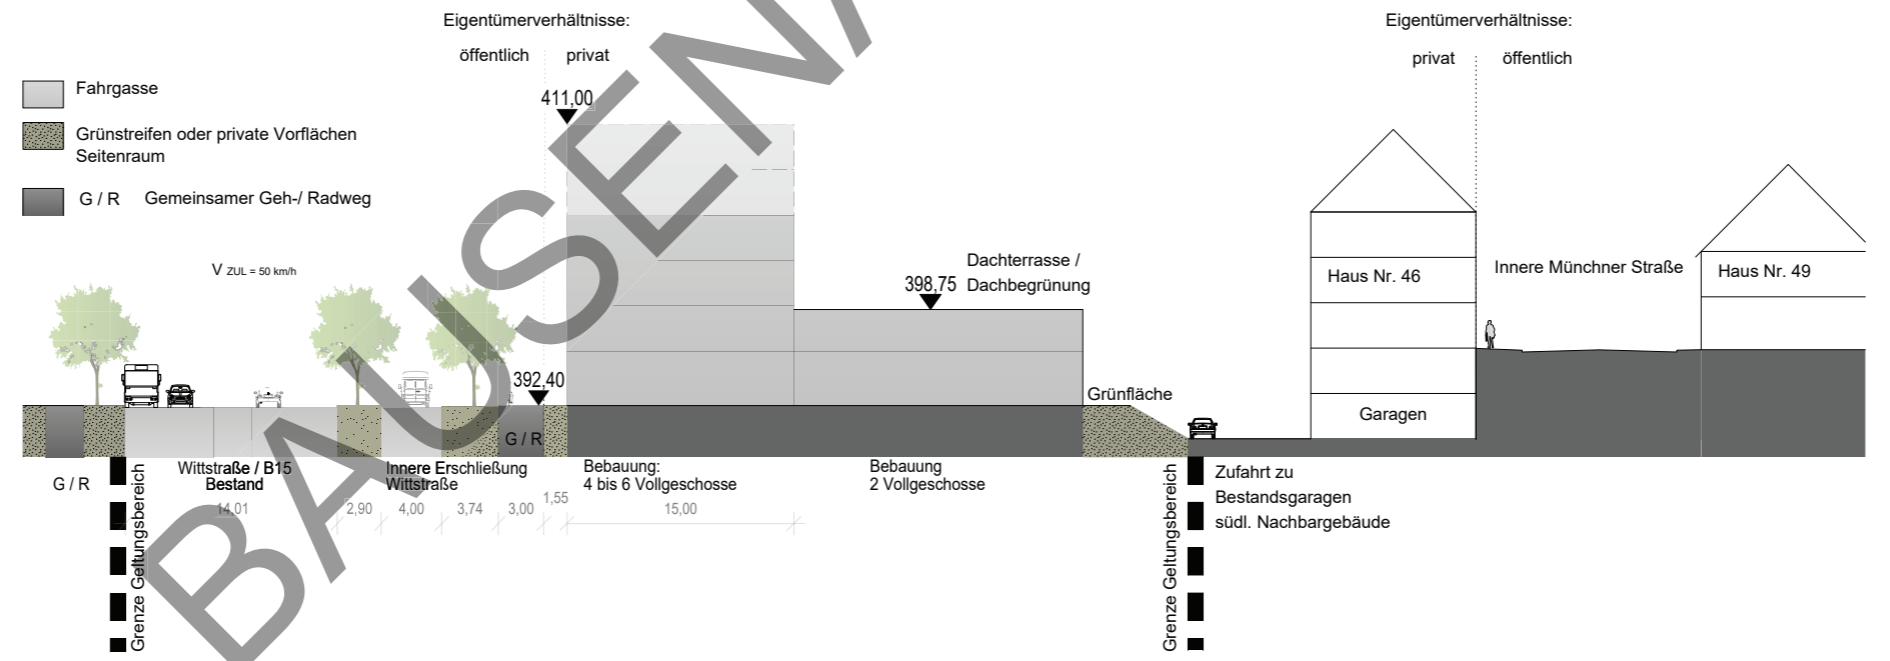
Eigentümerverhältnisse:

öffentlich privat

Eigentümerverhältnisse:

privat öffentlich

Fahrgasse

Grünstreifen oder private Vorflächen Seitenraum

G / R Gemeinsamer Geh-/ Radweg

BAUSEN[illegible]

411,00

$V_{ZUL = 50 km/h}$

Dachterrasse / Dachbegrünung

398,75

Haus Nr. 46

Innere Münchner Straße

Haus Nr. 49

392,40

G / R

Grünfläche

Garagen

G / R

Wittstraße / B15 Bestand

Innere Erschließung Wittstraße

Bebauung: 4 bis 6 Vollgeschosse

Bebauung 2 Vollgeschosse

Zufahrt zu Bestandsgaragen südl. Nachbargebäude

14,01 2,90 4,00 3,74 3,00 1,55 15,00

Grenze Geltungsbereich

Grenze Geltungsbereich